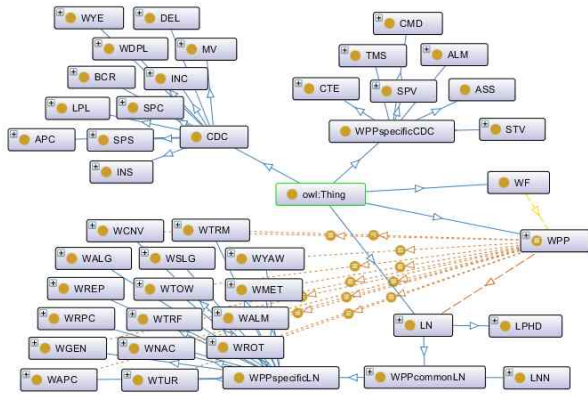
WYE
DEL
WDPL
MV
BCR
INC
LPL
SPC
APC
SPS
CDC
INS
CMD
TMS
ALM
CTE
SPV
ASS
WPPspecificCDC
STV
owl:Thing
WF
WPP
WCNV
WTRM
WALG
WSLG
WYAW
WREP
WTOW
WMET
WRPC
WTRF
WALM
LN
LPHD
WGEN
WNAC
WROT
WAPC
WTUR
WPPspecificLN
WPPcommonLN
LNN